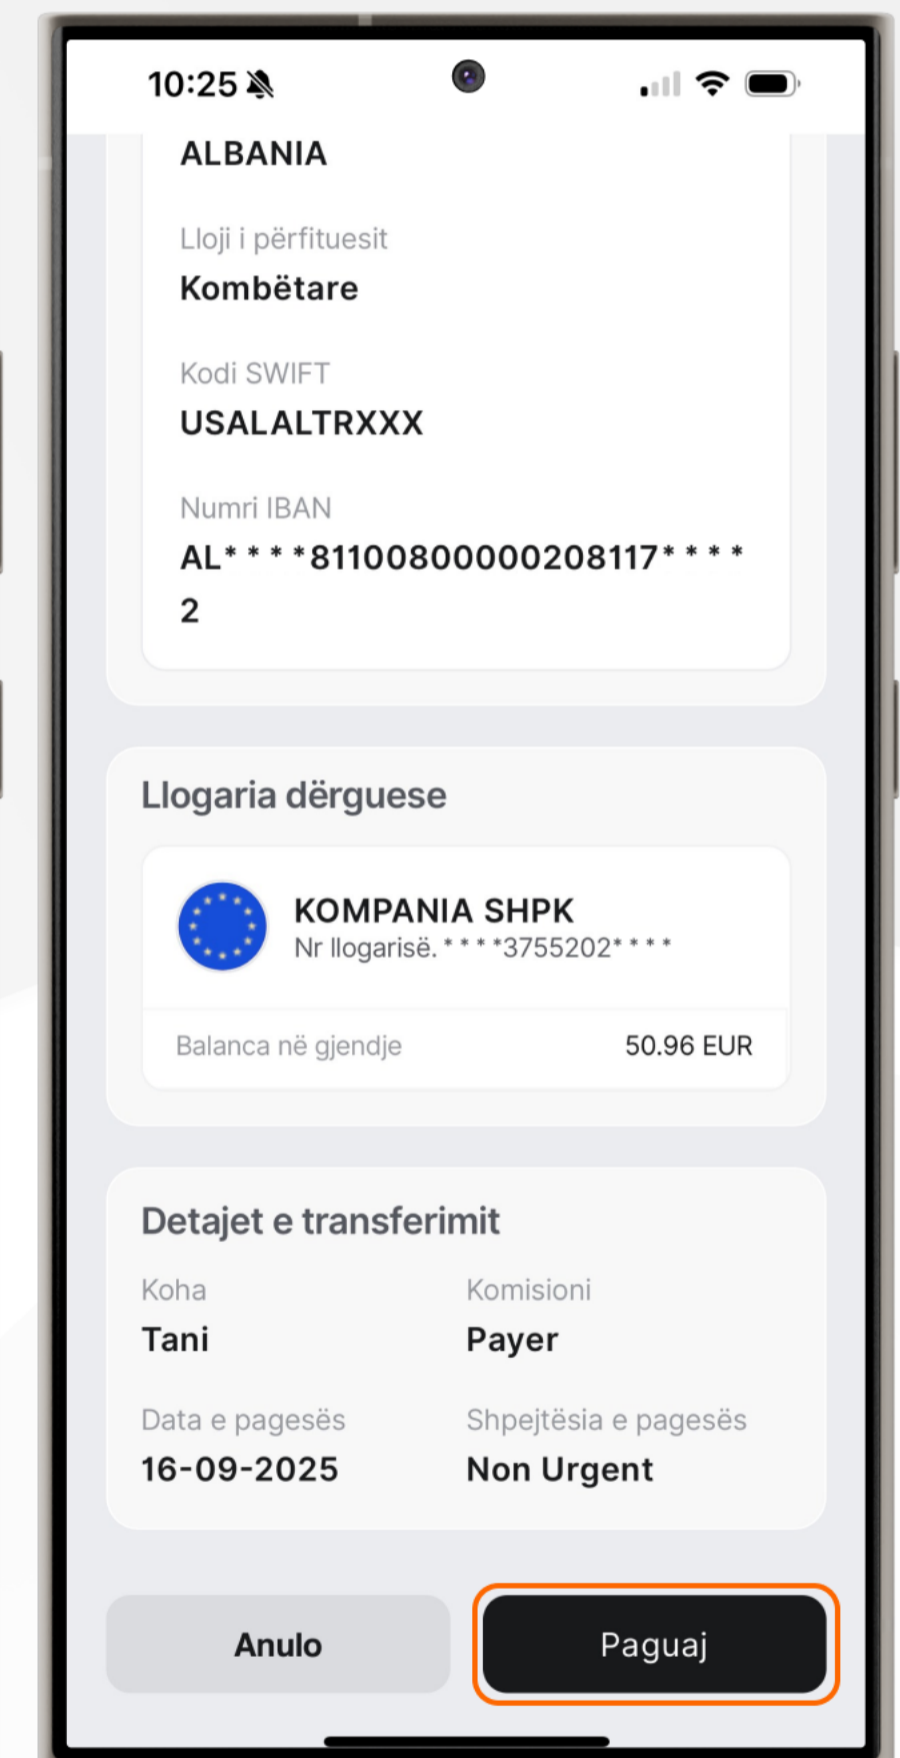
10:25

ALBANIA

Lloji i përfituesit
Kombëtare

Kodi SWIFT
USALALTRXXX

Numri IBAN
AL****81100800000208117****
2

Llogaria dërguese

KOMPANIA SHPK
Nr llogarisë. ****3755202****

Balanca në gjendje 50.96 EUR

Detajet e transferimit

Koha
Tani

Komisioni
Payer

Data e pagesës
16-09-2025

Shpejtësia e pagesës
Non Urgent

Anulo

Paguaj